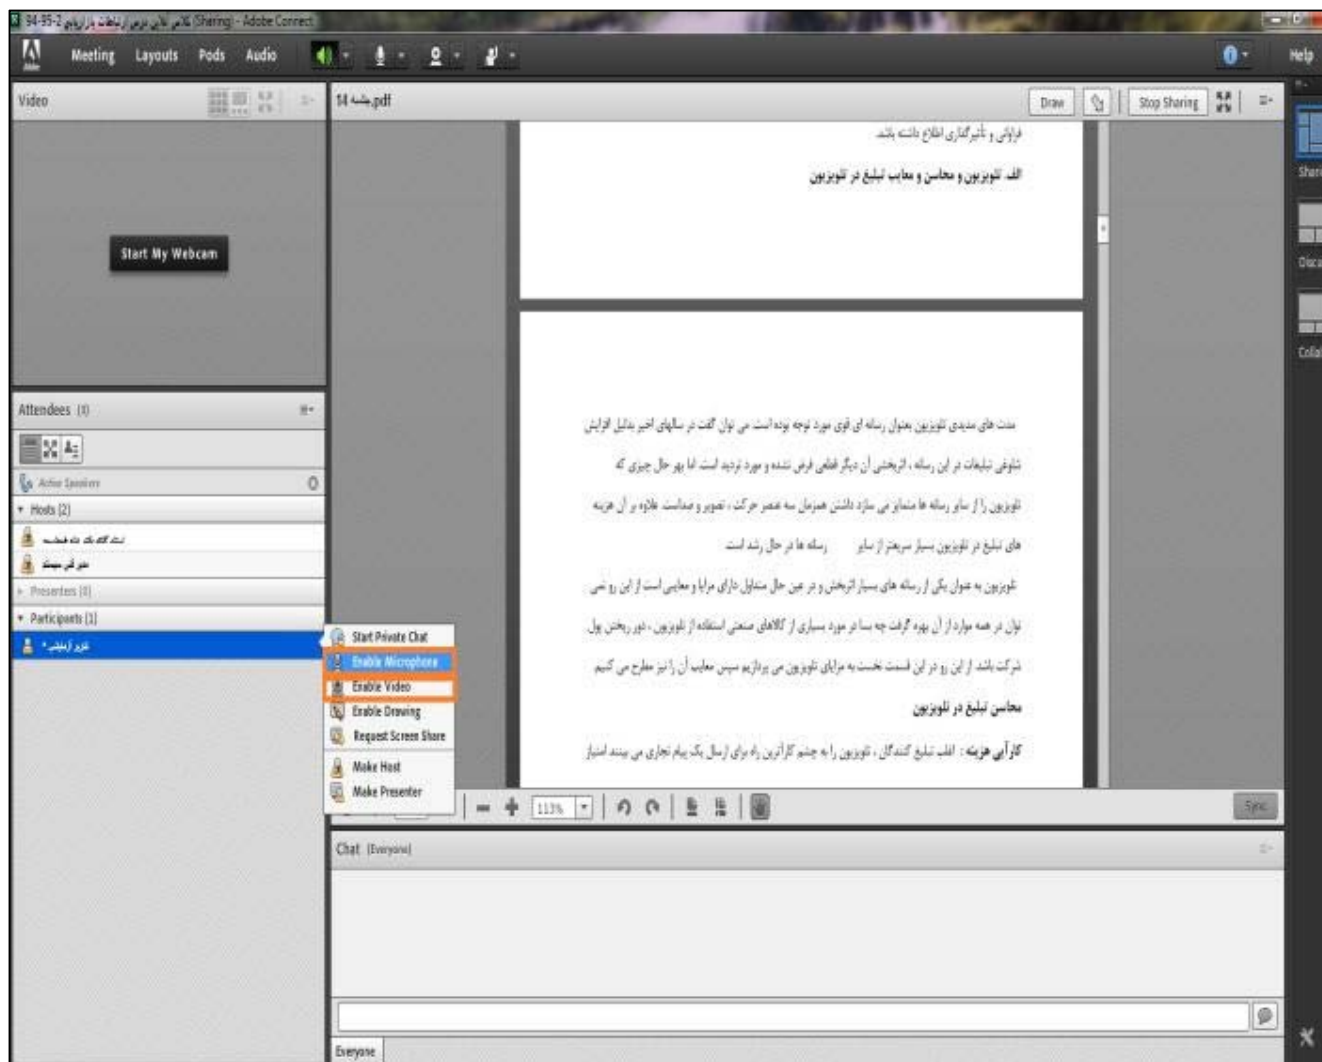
94-95-2 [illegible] (Sharing) - Adobe Connect

Meeting Layouts Pods Audio

Help

Video

Start My Webcam

Attendees (3)

Active Speakers 0

Hosts (2)

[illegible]

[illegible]

Presenters (0)

Participants (1)

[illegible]

Start Private Chat
Enable Microphone
Enable Video
Enable Drawing
Request Screen Share
Make Host
Make Presenter

14 جلسه.pdf

Draw Stop Sharing

فراوانی و تأثیرگذاری اطلاع داشته باشد.

الف. تلویزیون و محاسن و معایب تبلیغ در تلویزیون

مدت های مدیدی تلویزیون بعنوان رسانه ای قوی مورد توجه بوده است می توان گفت در سالهای اخیر بدلیل افزایش شلوغی تبلیغات در این رسانه ، اثربخشی آن دیگر قطعی فرض نشده و مورد تردید است اما هنوز حال چیزی که تلویزیون را از سایر رسانه ها متمایز می سازد داشتن همزمان سه عنصر حرکت ، تصویر و صداست علاوه بر آن هزینه های تبلیغ در تلویزیون بسیار سریعتر از سایر رسانه ها در حال رشد است

تلویزیون به عنوان یکی از رسانه های بسیار اثربخش و در عین حال متداول دارای مزایا و معایبی است از این رو نمی توان در همه موارد از آن بهره گرفت چه بسا در مورد بسیاری از کالاهای صنعتی استفاده از تلویزیون ، دور ریختن پول شرکت باشد از این رو در این قسمت نخست به مزایای تلویزیون می پردازیم سپس معایب آن را نیز مطرح می کنیم

محاسن تبلیغ در تلویزیون

کارآیی هزینه : الف تبلیغ کنندگان ، تلویزیون را به چشم کاراترین راه برای ارسال یک پیام تجاری می بینند امتیاز

113%

Sync

Chat (Everyone)

Everyone

Share

Discu

Collab